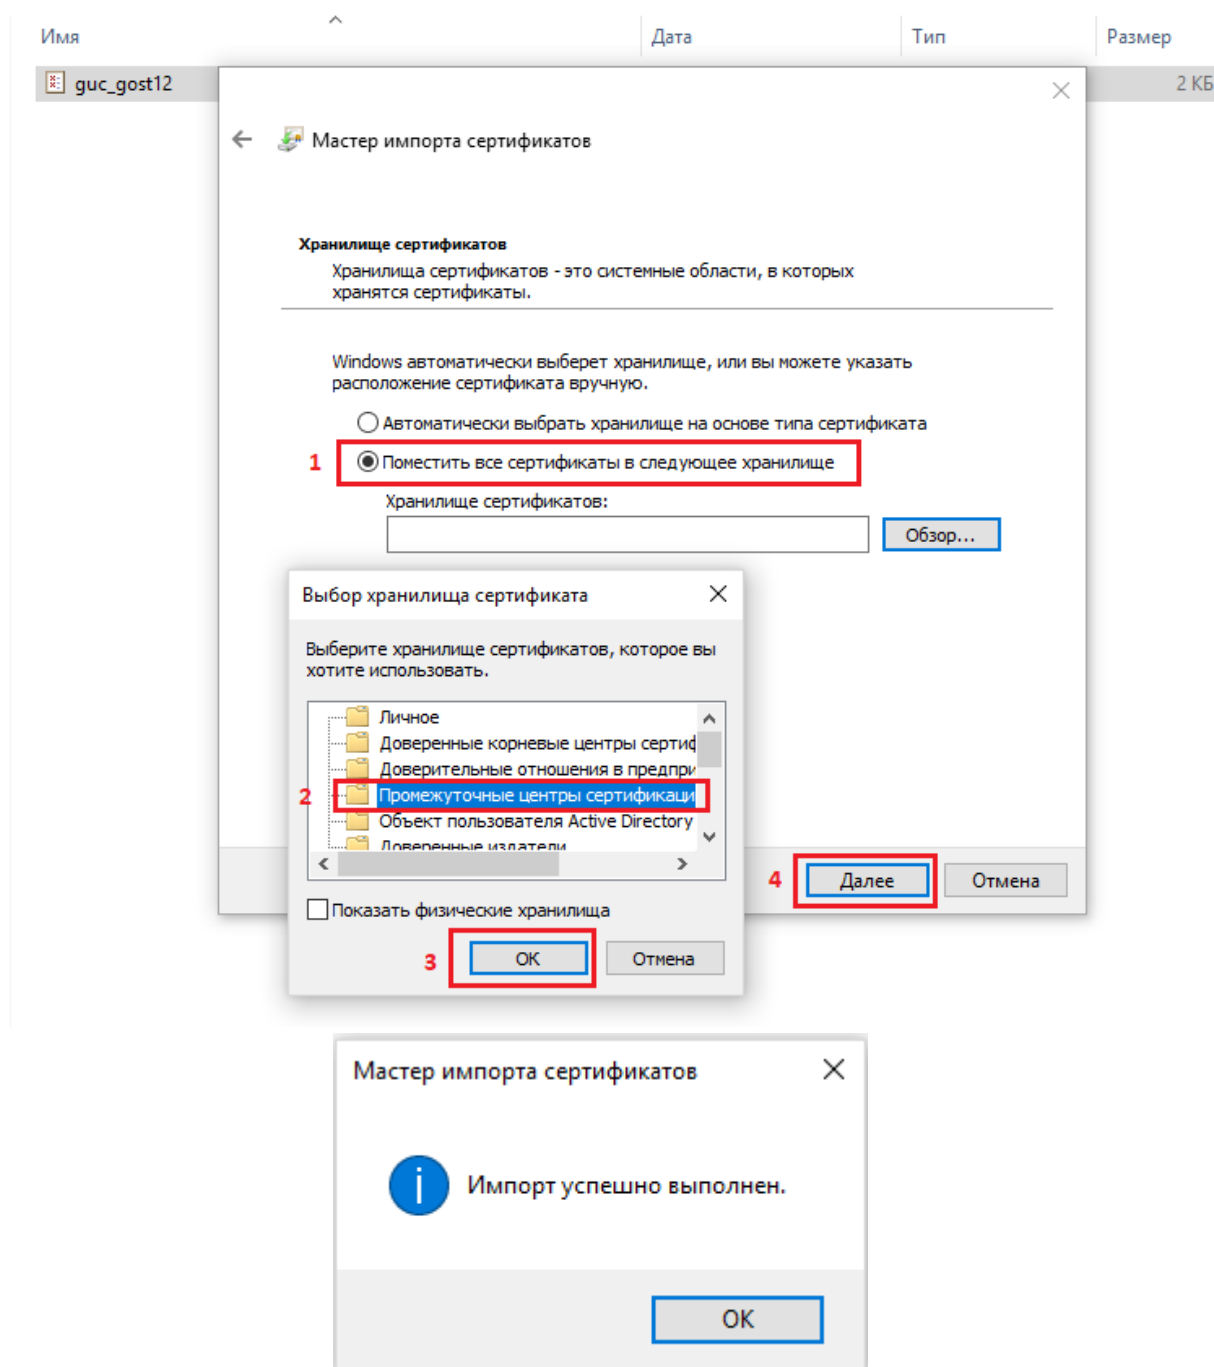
Имя | Дата | Тип | Размер

guc_gost12 2 КБ

Мастер импорта сертификатов

Хранилище сертификатов

Хранилища сертификатов - это системные области, в которых хранятся сертификаты.

Windows автоматически выберет хранилище, или вы можете указать расположение сертификата вручную.

Автоматически выбрать хранилище на основе типа сертификата

1 Поместить все сертификаты в следующее хранилище

Хранилище сертификатов:

Обзор...

Выбор хранилища сертификата

Выберите хранилище сертификатов, которое вы хотите использовать.

Личное
Доверенные корневые центры сертиф
Доверительные отношения в предпри
2 Промежуточные центры сертификаци
Объект пользователя Active Directory
Доверенные издатели

Показать физические хранилища

3 ОК Отмена

4 Далее Отмена

Мастер импорта сертификатов

Импорт успешно выполнен.

ОК